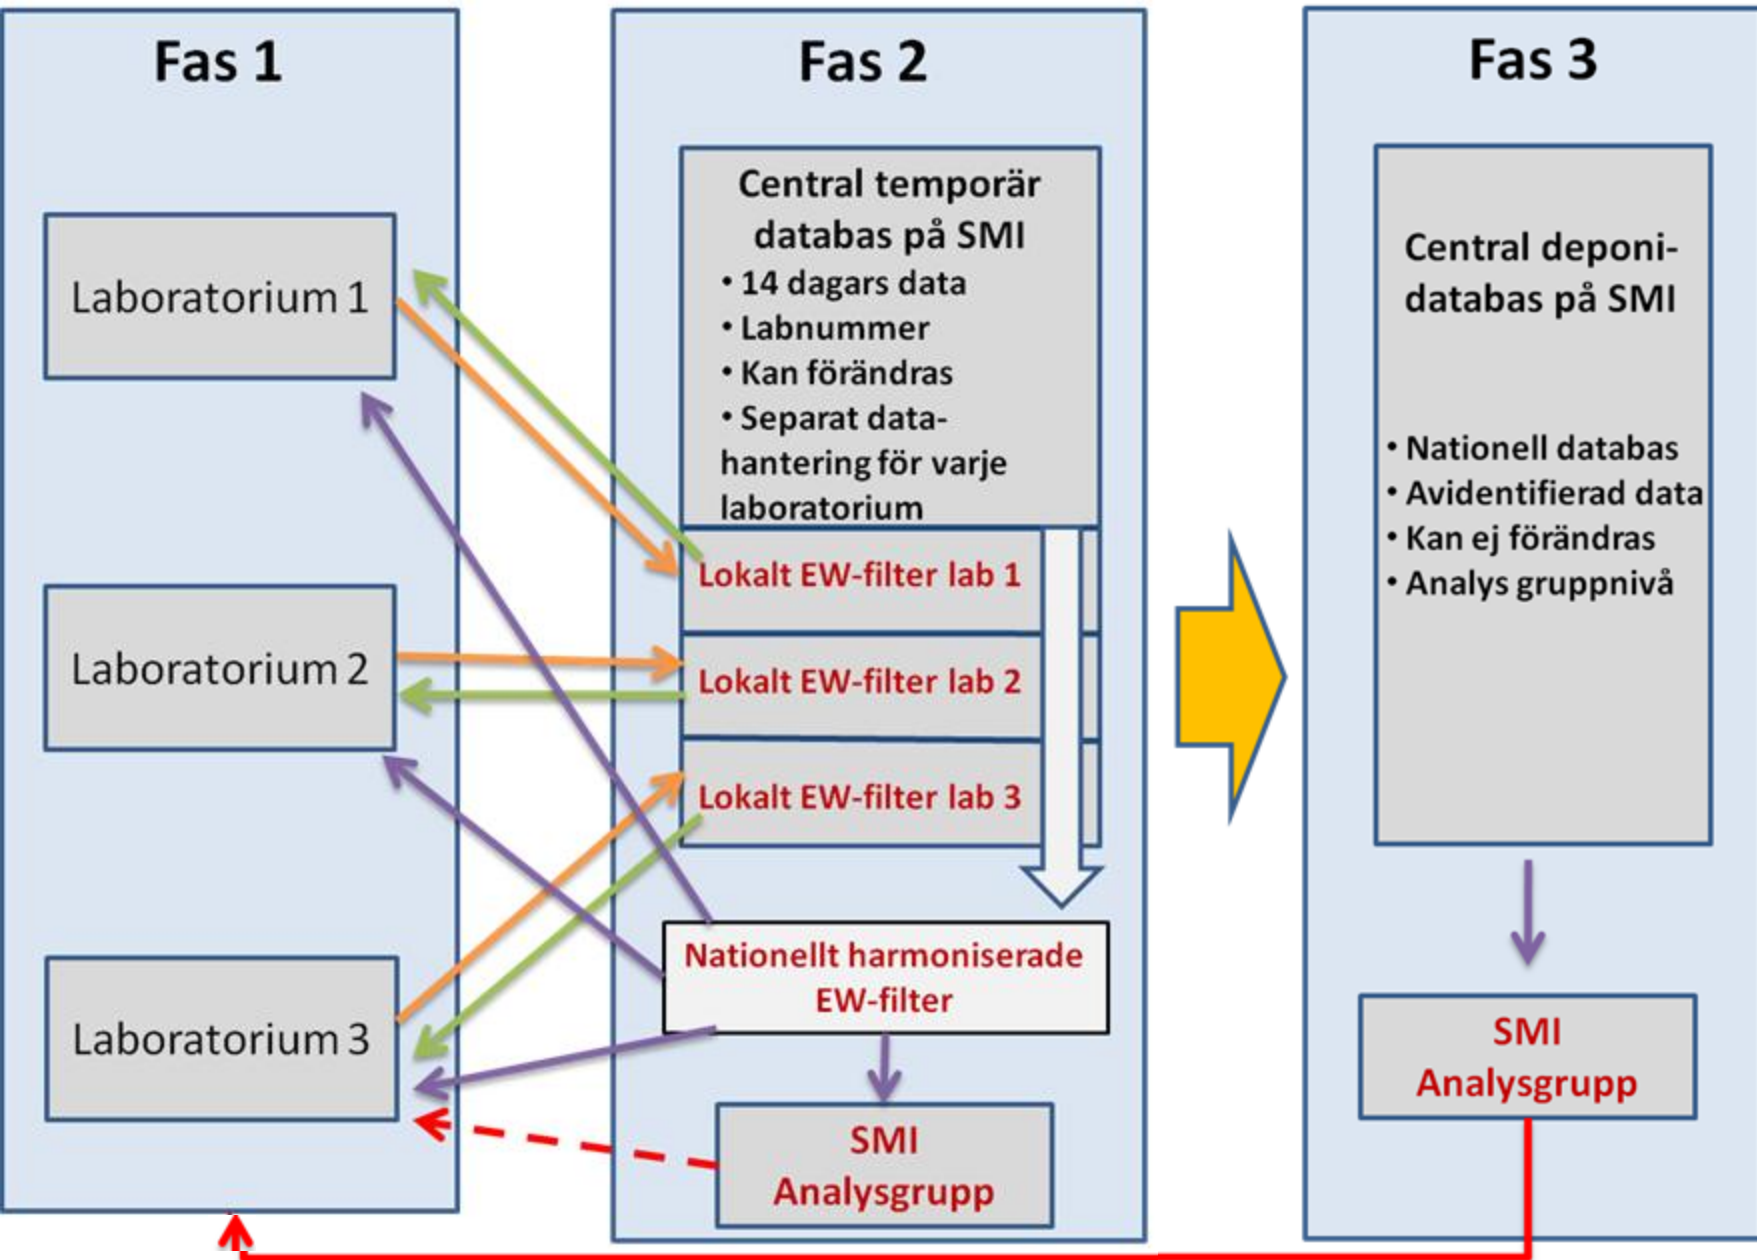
Fas 1

Laboratorium 1

Laboratorium 2

Laboratorium 3

Fas 2

Central temporär databas på SMI
• 14 dagars data
• Labnummer
• Kan förändras
• Separat datahantering för varje laboratorium

Lokalt EW-filter lab 1

Lokalt EW-filter lab 2

Lokalt EW-filter lab 3

Nationellt harmoniserade EW-filter

SMI Analysgrupp

Fas 3

Central deponidatabas på SMI

• Nationell databas
• Avidentifierad data
• Kan ej förändras
• Analys gruppnivå

SMI Analysgrupp